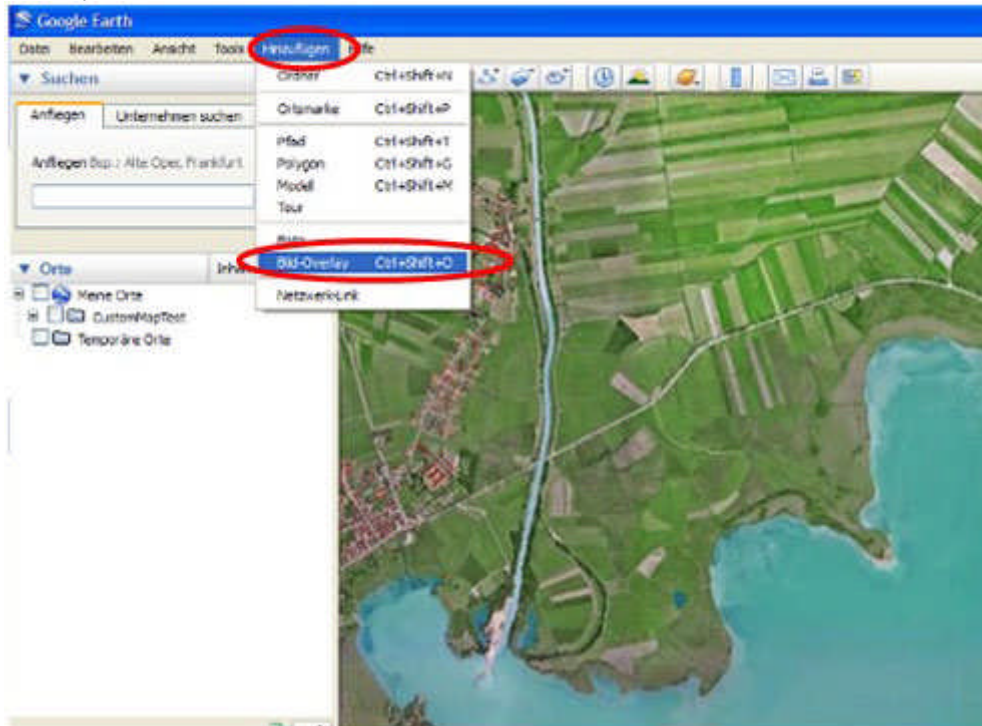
Google Earth

Datei Bearbeiten Ansicht Tools Hinzufügen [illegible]ilfe

▼ Suchen

Anfliegen Unternehmen suchen

Anfliegen Bsp.: Alte Oper, Frankfurt

▼ Orte Inh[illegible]

Meine Orte
CustomMapTest
Temporäre Orte

Ordner Ctrl+Shift+N
Ortsmarke Ctrl+Shift+P
Pfad Ctrl+Shift+T
Polygon Ctrl+Shift+G
Modell Ctrl+Shift+M
Tour
Foto
Bild-Overlay Ctrl+Shift+O
Netzwerklink